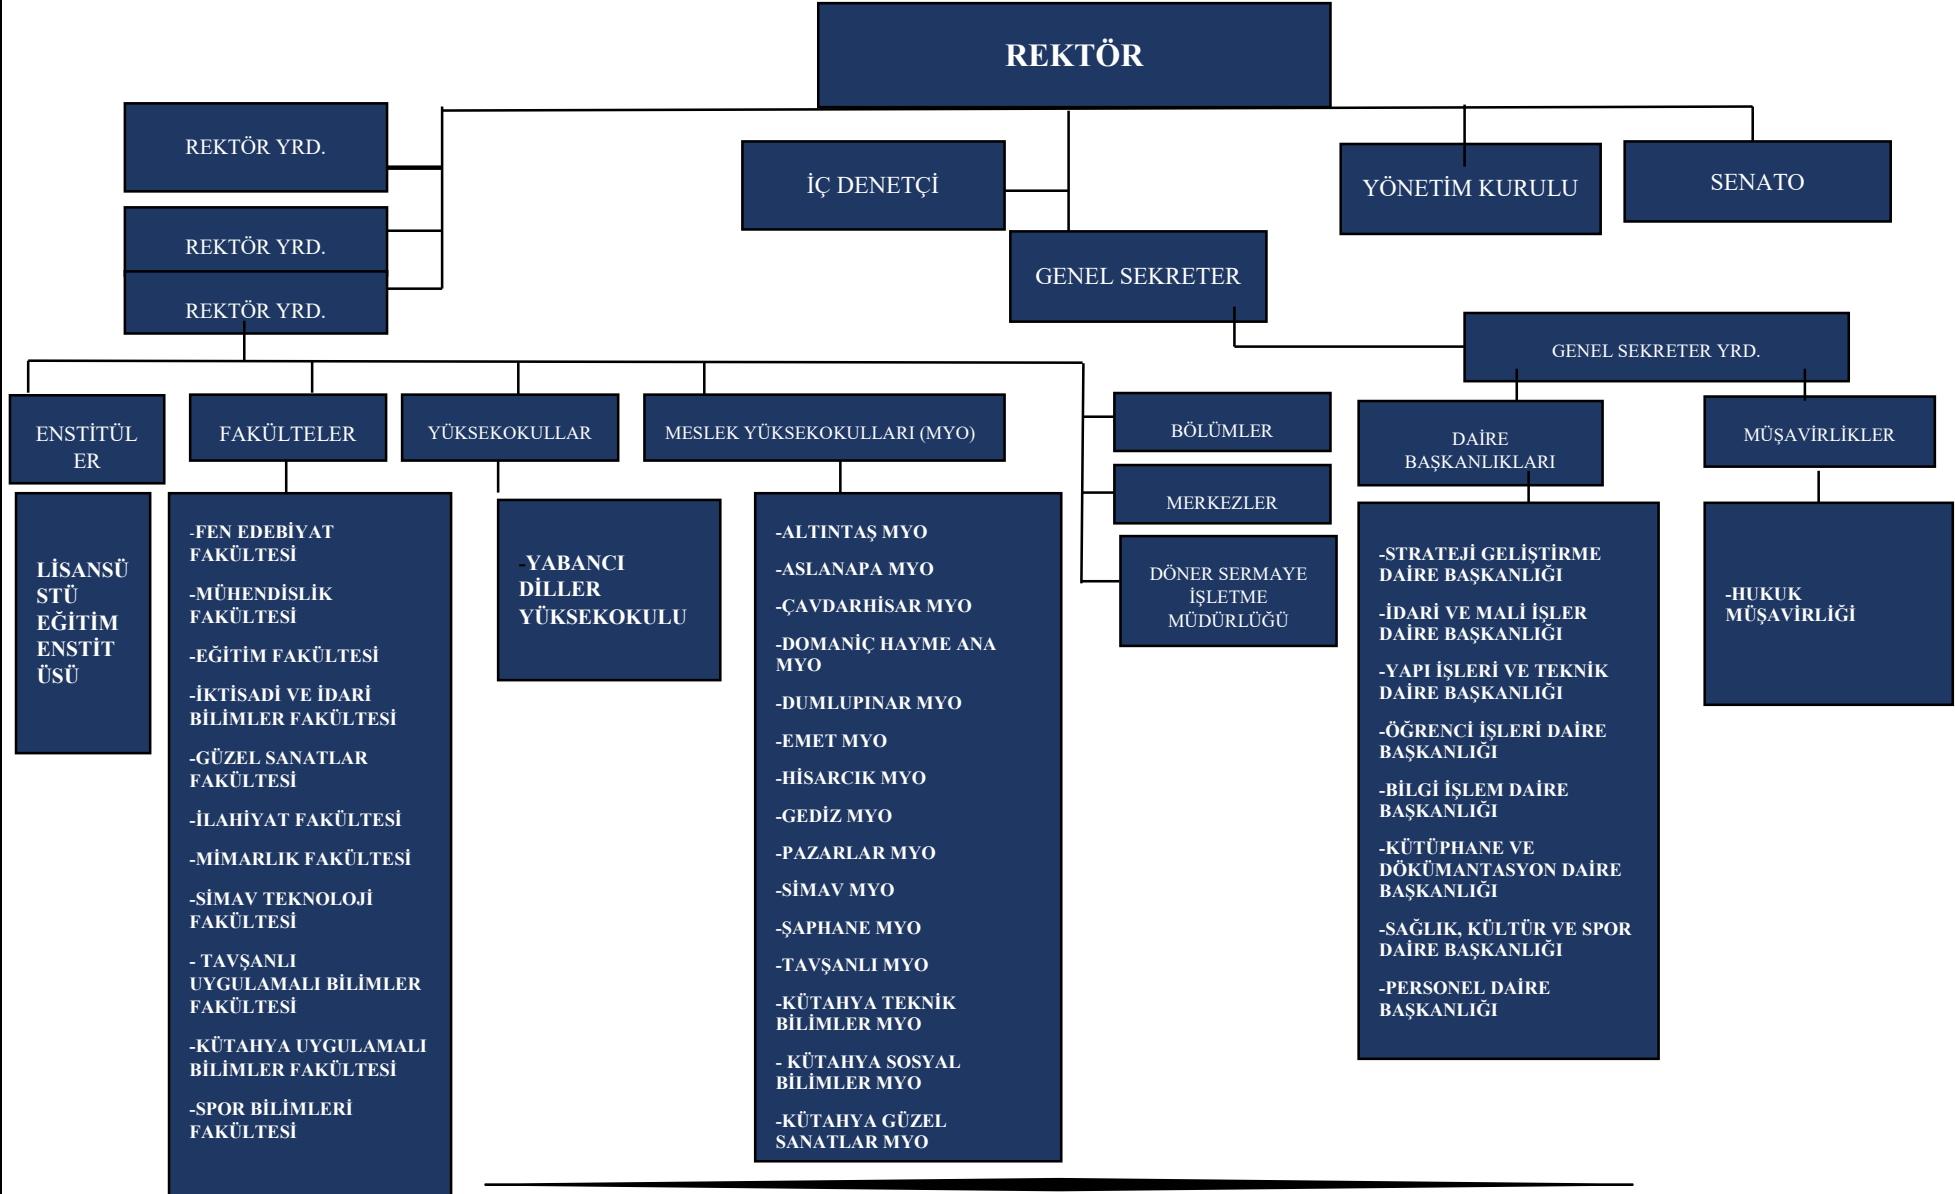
REKTÖR

REKTÖR YRD.

REKTÖR YRD.

REKTÖR YRD.

İÇ DENETÇİ

GENEL SEKRETER

YÖNETİM KURULU

SENATO

GENEL SEKRETER YRD.

ENSTİTÜLER

FAKÜLTELER

YÜKSEKOKULLAR

MESLEK YÜKSEKOKULLARI (MYO)

BÖLÜMLER

MERKEZLER

DÖNER SERMAYE İŞLETME MÜDÜRLÜĞÜ

DAİRE BAŞKANLIKLARI

MÜŞAVİRLİKLER

LİSANSÜSTÜ EĞİTİM ENSTİTÜSÜ

-FEN EDEBİYAT FAKÜLTESİ

-MÜHENDİSLİK FAKÜLTESİ

-EĞİTİM FAKÜLTESİ

-İKTİSADİ VE İDARİ BİLİMLER FAKÜLTESİ

-GÜZEL SANATLAR FAKÜLTESİ

-İLAHİYAT FAKÜLTESİ

-MİMARLIK FAKÜLTESİ

-SİMAV TEKNOLOJİ FAKÜLTESİ

- TAVŞANLI UYGULAMALI BİLİMLER FAKÜLTESİ

-KÜTAHYA UYGULAMALI BİLİMLER FAKÜLTESİ

-SPOR BİLİMLERİ FAKÜLTESİ

-YABANCI DİLLER YÜKSEKOKULU

-ALTINTAŞ MYO

-ASLANAPA MYO

-ÇAVDARHİSAR MYO

-DOMANİÇ HAYME ANA MYO

-DUMLUPINAR MYO

-EMET MYO

-HİSARCIK MYO

-GEDİZ MYO

-PAZARLAR MYO

-SİMAV MYO

-ŞAPHANE MYO

-TAVŞANLI MYO

-KÜTAHYA TEKNİK BİLİMLER MYO

- KÜTAHYA SOSYAL BİLİMLER MYO

-KÜTAHYA GÜZEL SANATLAR MYO

-STRATEJİ GELİŞTİRME DAİRE BAŞKANLIĞI

-İDARİ VE MALİ İŞLER DAİRE BAŞKANLIĞI

-YAPI İŞLERİ VE TEKNİK DAİRE BAŞKANLIĞI

-ÖĞRENCİ İŞLERİ DAİRE BAŞKANLIĞI

-BİLGİ İŞLEM DAİRE BAŞKANLIĞI

-KÜTÜPHANE VE DÖKÜMANTASYON DAİRE BAŞKANLIĞI

-SAĞLIK, KÜLTÜR VE SPOR DAİRE BAŞKANLIĞI

-PERSONEL DAİRE BAŞKANLIĞI

-HUKUK MÜŞAVİRLİĞİ